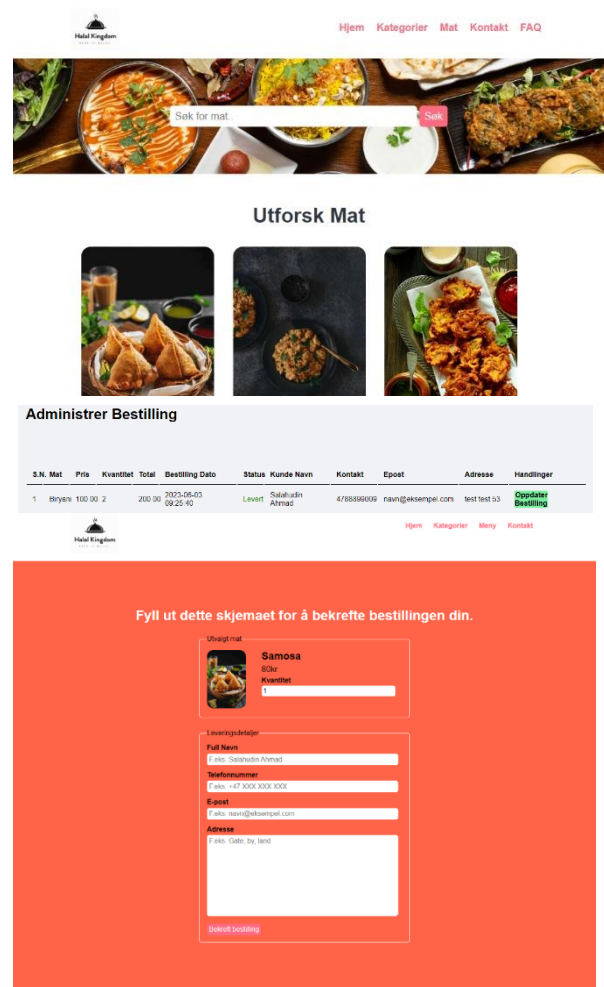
Halal Kingdom

Hjem Kategorier Mat Kontakt FAQ

Søk for mat... Søk

Utforsk Mat

Administrer Bestilling

| S.N. | Mat | Pris | Kvantitet | Total | Bestilling Dato | Status | Kunde Navn | Kontakt | Epost | Adresse | Handlinger |
|---|---|---|---|---|---|---|---|---|---|---|---|
| 1 | Biryani | 100.00 | 2 | 200.00 | 2023-06-03 09:25:40 | Levert | Salahudin Ahmad | 4788889009 | navn@eksempel.com | test test 53 | Oppdater Bestilling |

Halal Kingdom

Hjem Kategorier Meny Kontakt

Fyll ut dette skjemaet for å bekrefte bestillingen din.

Utvalgt mat

Samosa

80kr

Kvantitet

1

Leveringsdetaljer

Full Navn

F.eks. Salahudin Ahmad

Telefonnummer

F.eks. +47 XXX XXX XXX

E-post

F.eks. navn@eksempel.com

Adresse

F.eks. Gate, by, land

Bekreft bestilling